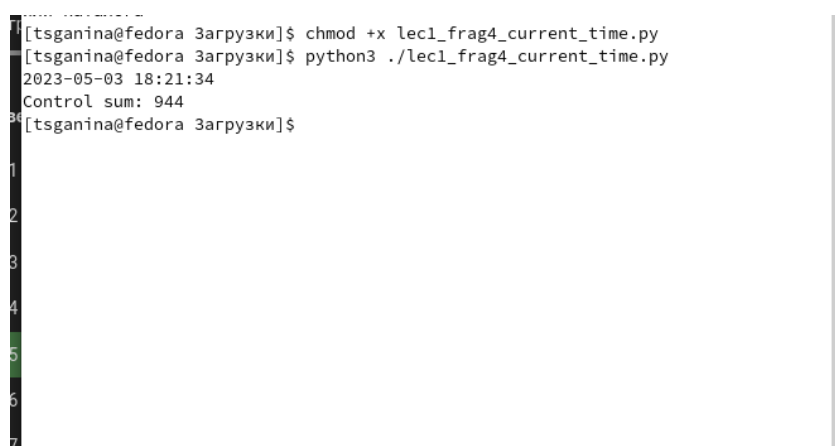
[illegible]
[tsganina@fedora Загрузки]$ chmod +x lec1_frag4_current_time.py
[tsganina@fedora Загрузки]$ python3 ./lec1_frag4_current_time.py
2023-05-03 18:21:34
Control sum: 944
[tsganina@fedora Загрузки]$

1
2
3
4
5
6
7